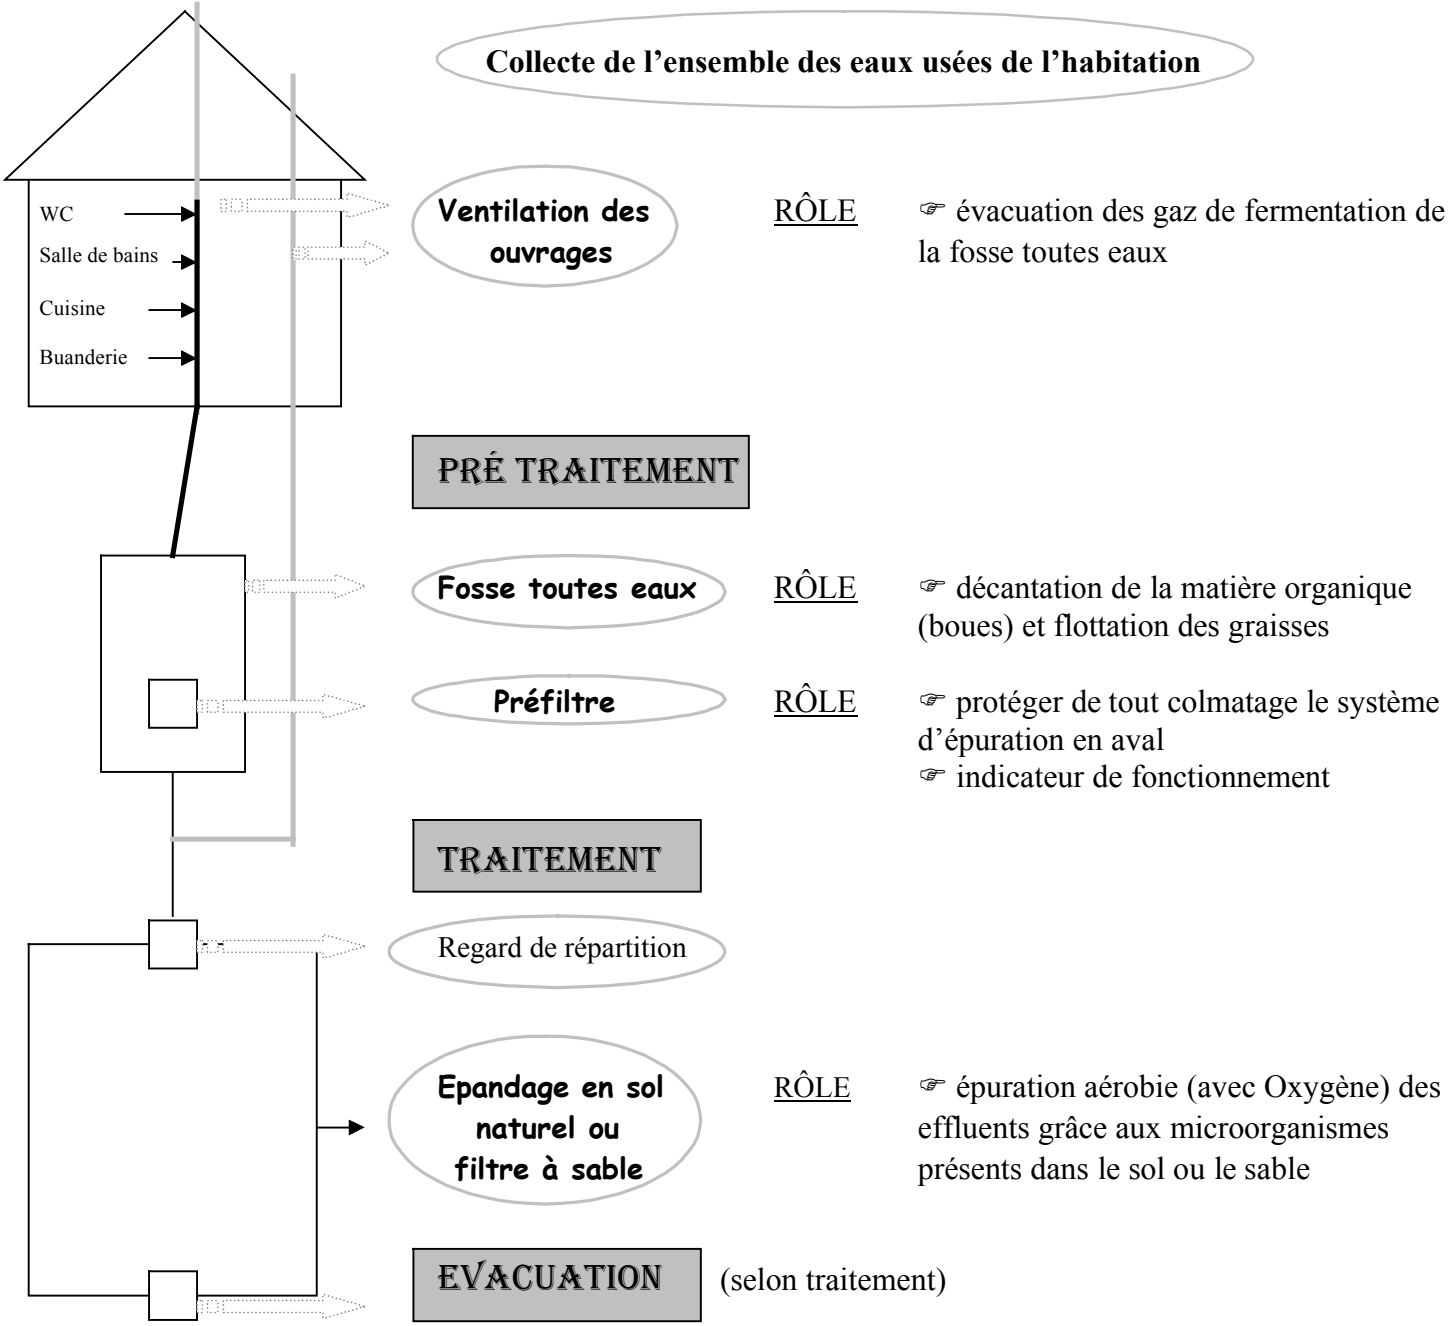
Collecte de l’ensemble des eaux usées de l’habitation

WC
Salle de bains
Cuisine
Buanderie

Ventilation des ouvrages

RÔLE

☞ évacuation des gaz de fermentation de la fosse toutes eaux

PRÉ TRAITEMENT

Fosse toutes eaux

RÔLE

☞ décantation de la matière organique (boues) et flottation des graisses

Préfiltre

RÔLE

☞ protéger de tout colmatage le système d’épuration en aval
☞ indicateur de fonctionnement

TRAITEMENT

Regard de répartition

Epandage en sol naturel ou filtre à sable

RÔLE

☞ épuration aérobie (avec Oxygène) des effluents grâce aux microorganismes présents dans le sol ou le sable

EVACUATION

(selon traitement)